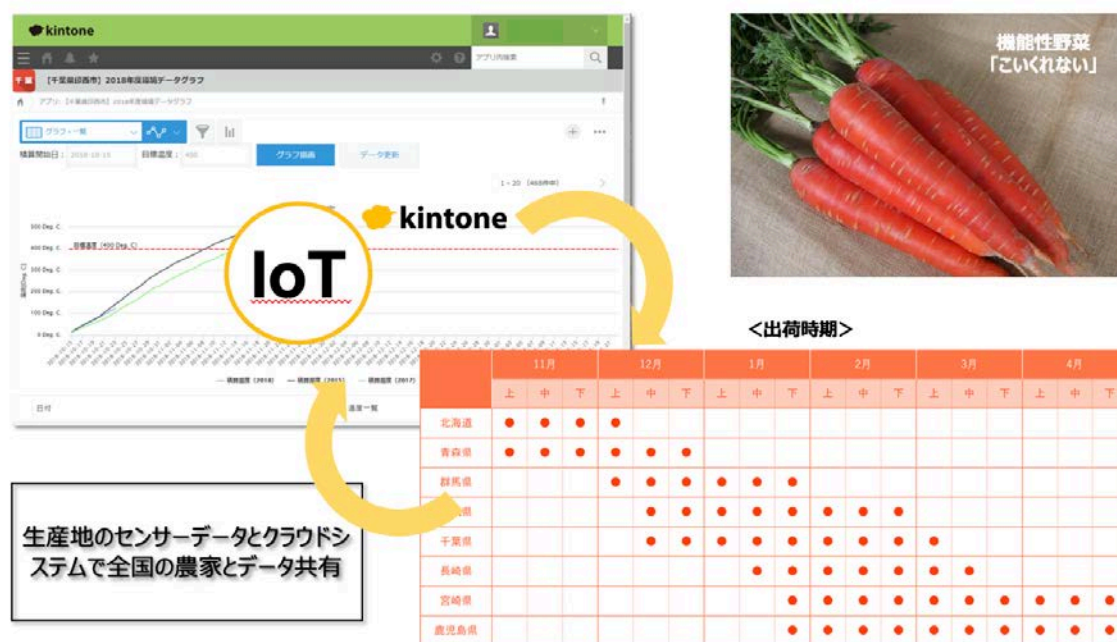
kintone

アプリ内検索

千葉

【千葉県印西市】2018年度積算データグラフ

アプリ：【千葉県印西市】2018年度積算データグラフ

グラフ一覧

積算開始日： 2018-10-15 目標温度： 400 グラフ描画 データ更新

1 - 20 （469件中）

500 Deg. C
400 Deg. C
300 Deg. C
200 Deg. C
100 Deg. C
0 Deg. C

目標温度（450 Deg. C）

— 積算温度（2018） — 積算温度（2015） — 積算温度（2017）

日付

温度一覧

kintone

IoT

生産地のセンサーデータとクラウドシステムで全国の農家とデータ共有

機能性野菜
「こいくれない」

<出荷時期>

| | 11月 | | | 12月 | | | 1月 | | | 2月 | | | 3月 | | | 4月 | | |
|---|---|---|---|---|---|---|---|---|---|---|---|---|---|---|---|---|---|---|
| | 上 | 中 | 下 | 上 | 中 | 下 | 上 | 中 | 下 | 上 | 中 | 下 | 上 | 中 | 下 | 上 | 中 | 下 |
| 北海道 | ● | ● | ● | ● | | | | | | | | | | | | | | |
| 青森県 | ● | ● | ● | ● | ● | ● | | | | | | | | | | | | |
| 群馬県 | | | | ● | ● | ● | ● | ● | ● | | | | | | | | | |
| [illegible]県 | | | | | ● | ● | ● | ● | ● | ● | ● | ● | | | | | | |
| 千葉県 | | | | | ● | ● | ● | ● | ● | ● | ● | ● | ● | | | | | |
| 長崎県 | | | | | | | | ● | ● | ● | ● | ● | ● | ● | | | | |
| 宮崎県 | | | | | | | | | ● | ● | ● | ● | ● | ● | ● | ● | ● | ● |
| 鹿児島県 | | | | | | | | | ● | ● | ● | ● | ● | ● | ● | ● | ● | ● |